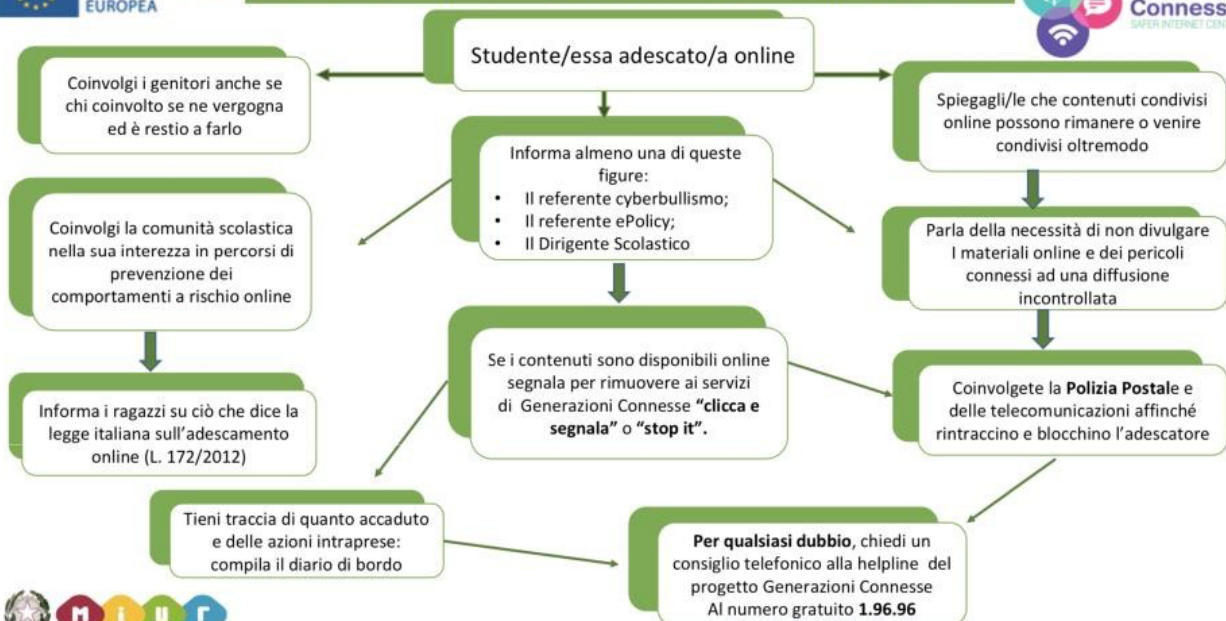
EUROPEA

Conness
SAFER INTERNET CEN

Studente/essa adescato/a online

Coinvolgi i genitori anche se chi coinvolto se ne vergogna ed è restio a farlo

Informa almeno una di queste figure:
• Il referente cyberbullismo;
• Il referente ePolicy;
• Il Dirigente Scolastico

Spiegagli/le che contenuti condivisi online possono rimanere o venire condivisi oltremodo

Coinvolgi la comunità scolastica nella sua interezza in percorsi di prevenzione dei comportamenti a rischio online

Parla della necessità di non divulgare I materiali online e dei pericoli connessi ad una diffusione incontrollata

Se i contenuti sono disponibili online segnala per rimuovere ai servizi di Generazioni Connesse **"clicca e segnala"** o **"stop it".**

Coinvolgete la **Polizia Postal**e e delle telecomunicazioni affinché rintraccino e blocchino l'adescatore

Informa i ragazzi su ciò che dice la legge italiana sull'adescamento online (L. 172/2012)

Tieni traccia di quanto accaduto e delle azioni intraprese: compila il diario di bordo

**Per qualsiasi dubbio**, chiedi un consiglio telefonico alla helpline del progetto Generazioni Connesse Al numero gratuito **1.96.96**

MIUR